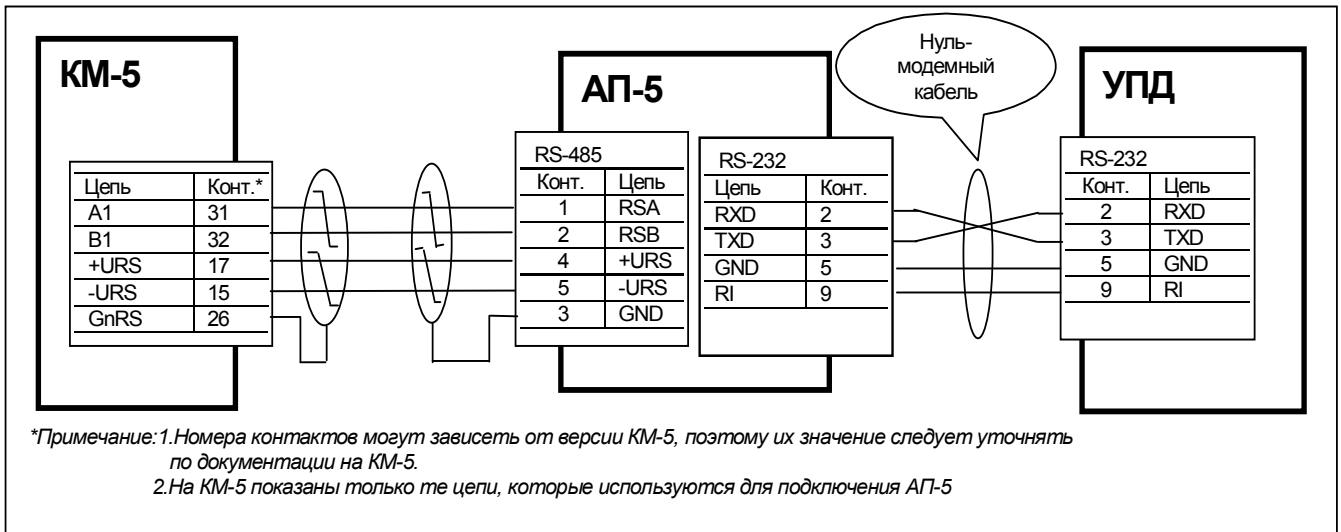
КМ-5

| Цепь | Конт.* |
|---|---|
| A1 | 31 |
| B1 | 32 |
| +URS | 17 |
| -URS | 15 |
| GnRS | 26 |

АП-5

RS-485

| Конт. | Цепь |
|---|---|
| 1 | RSA |
| 2 | RSB |
| 4 | +URS |
| 5 | -URS |
| 3 | GND |

RS-232

| Цепь | Конт. |
|---|---|
| RXD | 2 |
| TXD | 3 |
| GND | 5 |
| RI | 9 |

Нуль-модемный кабель

УПД

RS-232

| Конт. | Цепь |
|---|---|
| 2 | RXD |
| 3 | TXD |
| 5 | GND |
| 9 | RI |

*Примечание:1.Номера контактов могут зависеть от версии КМ-5, поэтому их значение следует уточнять по документации на КМ-5.
2.На КМ-5 показаны только те цепи, которые используются для подключения АП-5